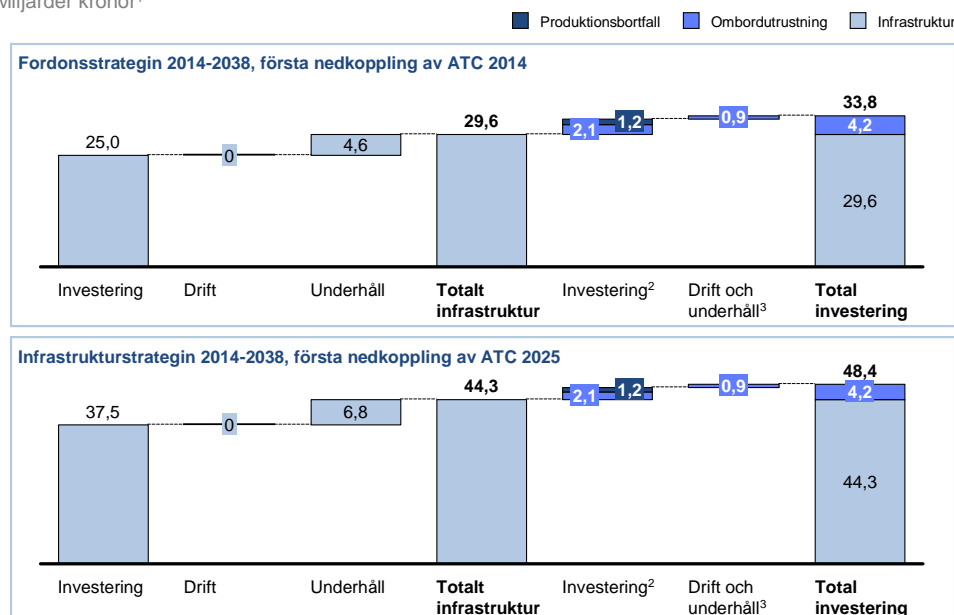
Miljarder kronor¹

Produktionsbortfall Ombordutrustning Infrastruktur

Fordonsstrategin 2014-2038, första nedkoppling av ATC 2014

25,0
0
4,6
29,6
2,1
1,2
0,9
33,8
4,2
29,6

Investering Drift Underhåll **Totalt infrastruktur** Investering² Drift och underhåll³ **Total investering**

Infrastrukturstrategin 2014-2038, första nedkoppling av ATC 2025

37,5
0
6,8
44,3
2,1
1,2
0,9
48,4
4,2
44,3

Investering Drift Underhåll **Totalt infrastruktur** Investering² Drift och underhåll³ **Total investering**